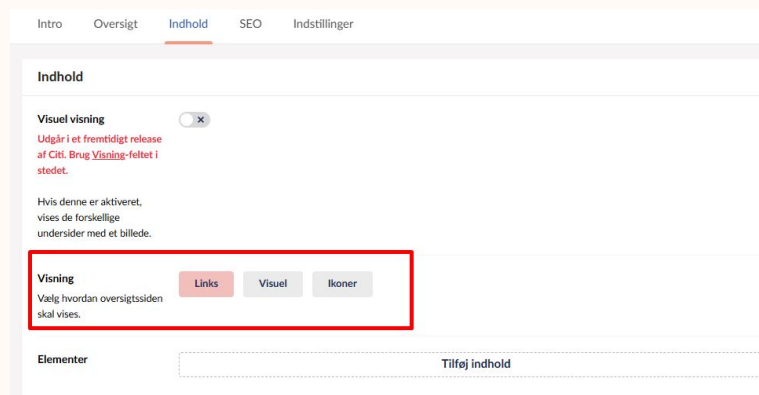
Intro Oversigt Indhold SEO Indstillinger

Indhold

Visuel visning
Udgår i et fremtidigt release af Citi. Brug Visning-feltet i stedet.

Hvis denne er aktiveret, vises de forskellige undersider med et billede.

Visning
Vælg hvordan oversigtssiden skal vises.

Links Visuel Ikoner

Elementer

Tilføj indhold